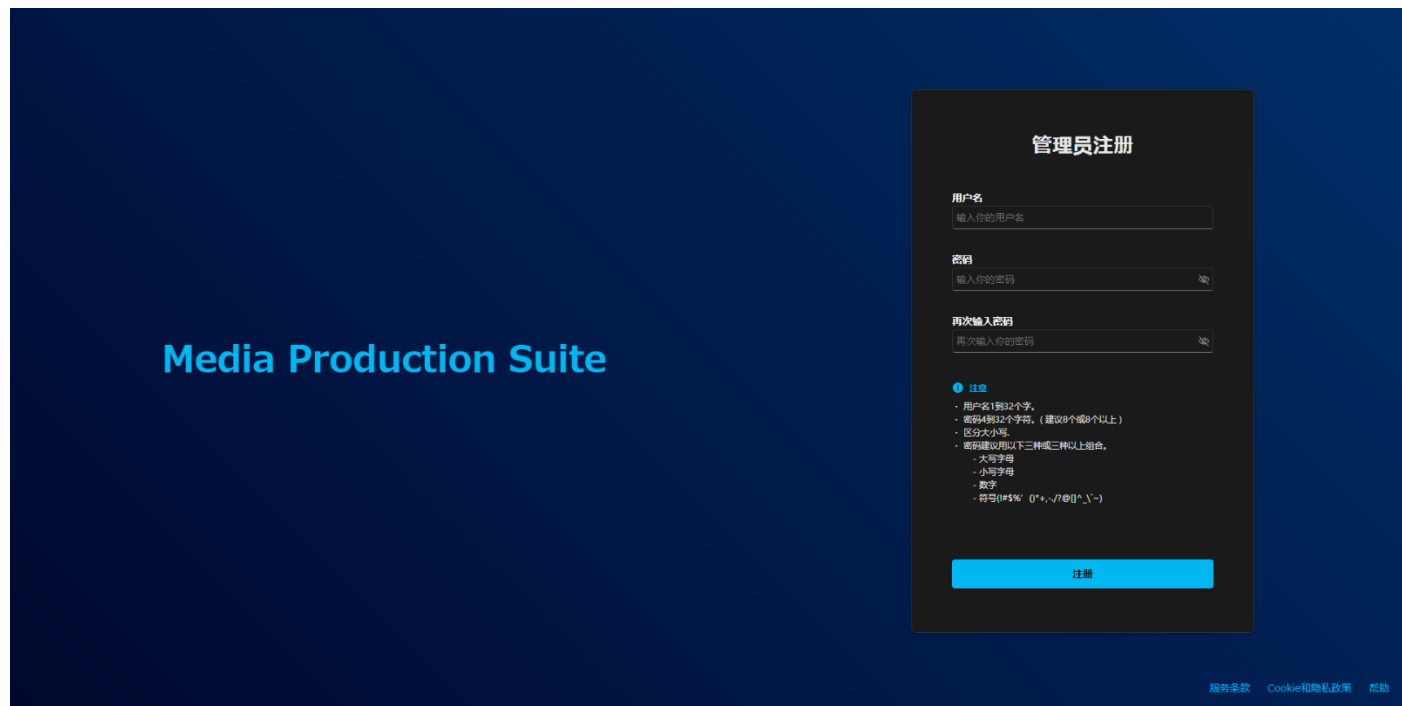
Media Production Suite

管理员注册

用户名

输入你的用户名

密码

输入你的密码

再次输入密码

再次输入你的密码

注意

· 用户名1到32个字。
· 密码4到32个字符。（建议8个或8个以上）
· 区分大小写。
· 密码建议用以下三种或三种以上组合。
- 大写字母
- 小写字母
- 数字
- 符号(!#$%'()*+,-./?@[]^_\`~)

注册

服务条款 Cookie和隐私政策 帮助